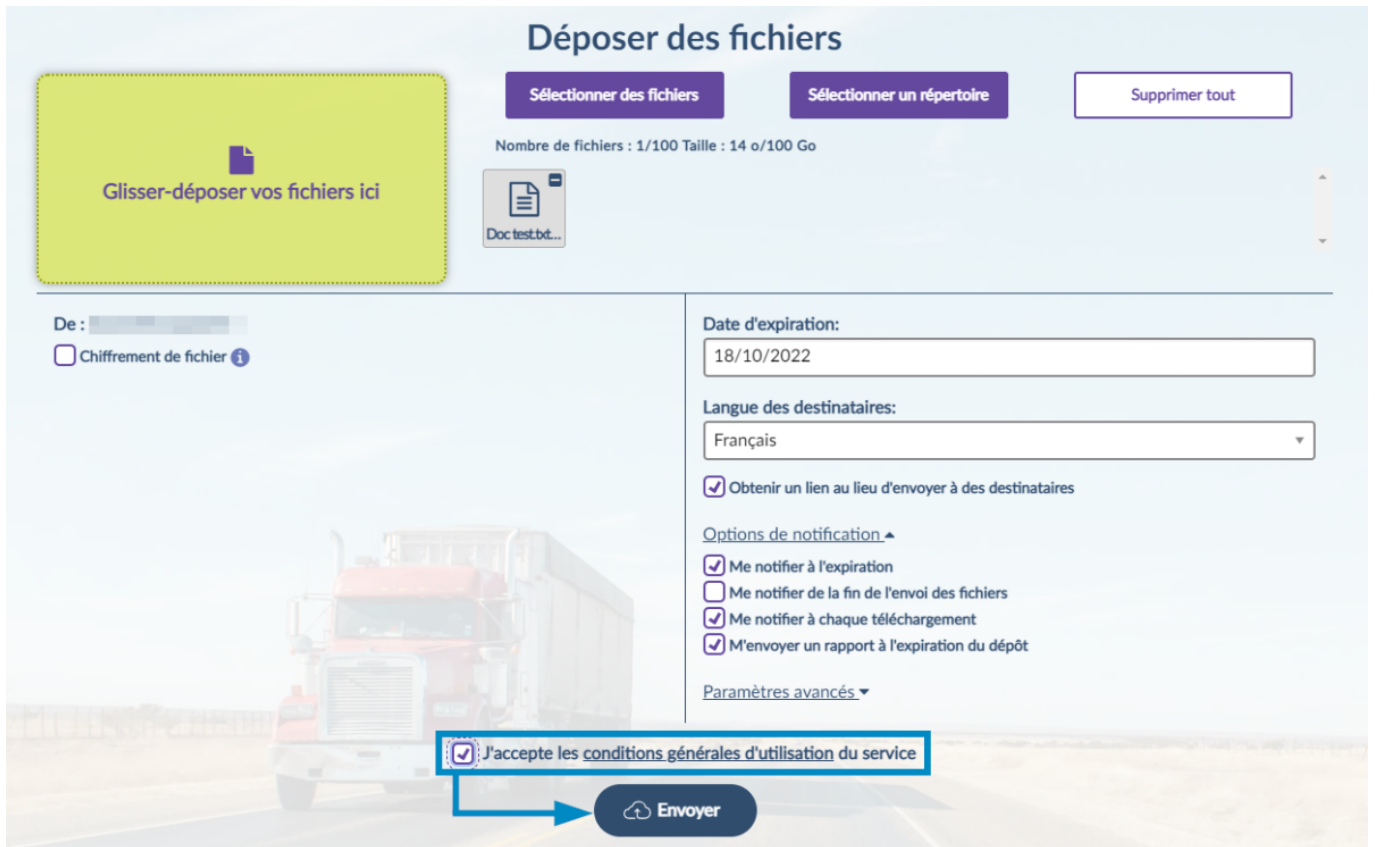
Déposer des fichiers

Glisser-déposer vos fichiers ici

Sélectionner des fichiers

Sélectionner un répertoire

Supprimer tout

Nombre de fichiers : 1/100 Taille : 14 o/100 Go

Doc test.txt...

De : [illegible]

Chiffrement de fichier

Date d'expiration:

18/10/2022

Langue des destinataires:

Français

Obtenir un lien au lieu d'envoyer à des destinataires

Options de notification

Me notifier à l'expiration

Me notifier de la fin de l'envoi des fichiers

Me notifier à chaque téléchargement

M'envoyer un rapport à l'expiration du dépôt

Paramètres avancés

J'accepte les conditions générales d'utilisation du service

Envoyer